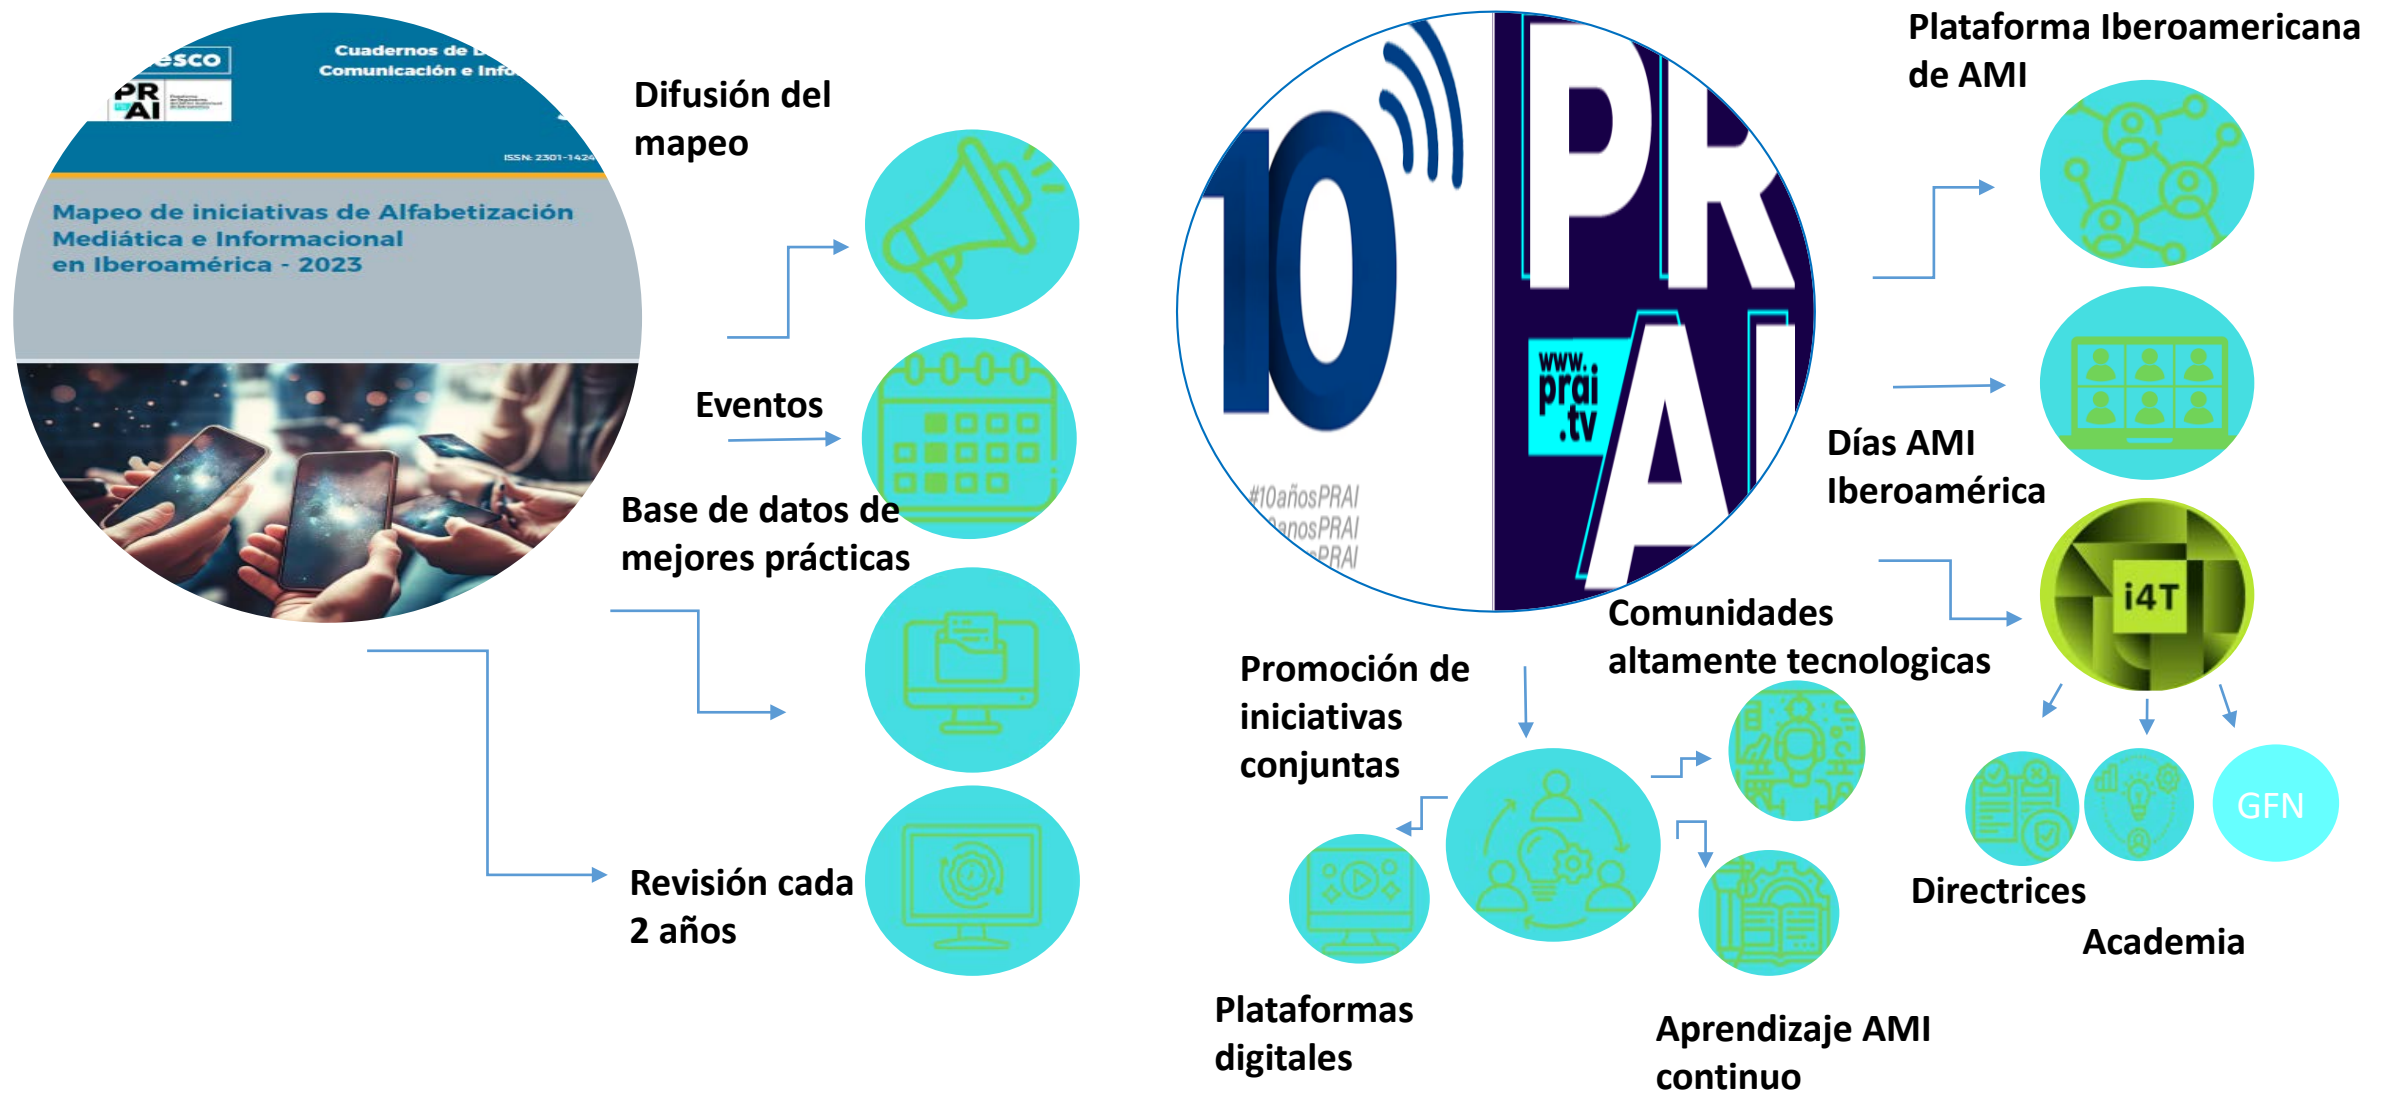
esco
PR
AI
Cuadernos de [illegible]
Comunicación e Info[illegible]
ISSN: 2301-1424
Mapeo de iniciativas de Alfabetización Mediática e Informacional en Iberoamérica - 2023

Difusión del mapeo

Eventos

Base de datos de mejores prácticas

Revisión cada 2 años

10
PR
AI
www.prai.tv
#10añosPRAI
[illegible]anosPRAI
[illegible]PRAI

Plataforma Iberoamericana de AMI

Días AMI Iberoamérica

i4T

Comunidades altamente tecnologicas

Promoción de iniciativas conjuntas

Plataformas digitales

Aprendizaje AMI continuo

GFN

Directrices

Academia